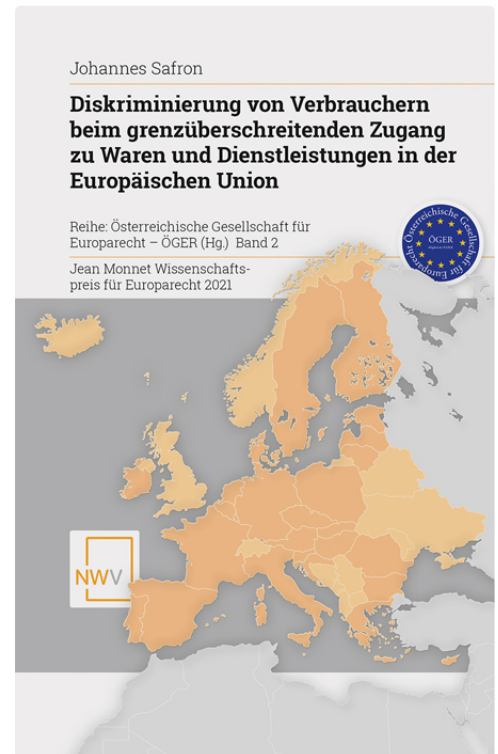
Johannes Safron

Diskriminierung von Verbrauchern beim grenzüberschreitenden Zugang zu Waren und Dienstleistungen in der Europäischen Union

Reihe: Österreichische Gesellschaft für Europarecht – ÖGER (Hg.) Band 2

Jean Monnet Wissenschaftspreis für Europarecht 2021

Österreichische Gesellschaft für Europarecht
ÖGER

NWV